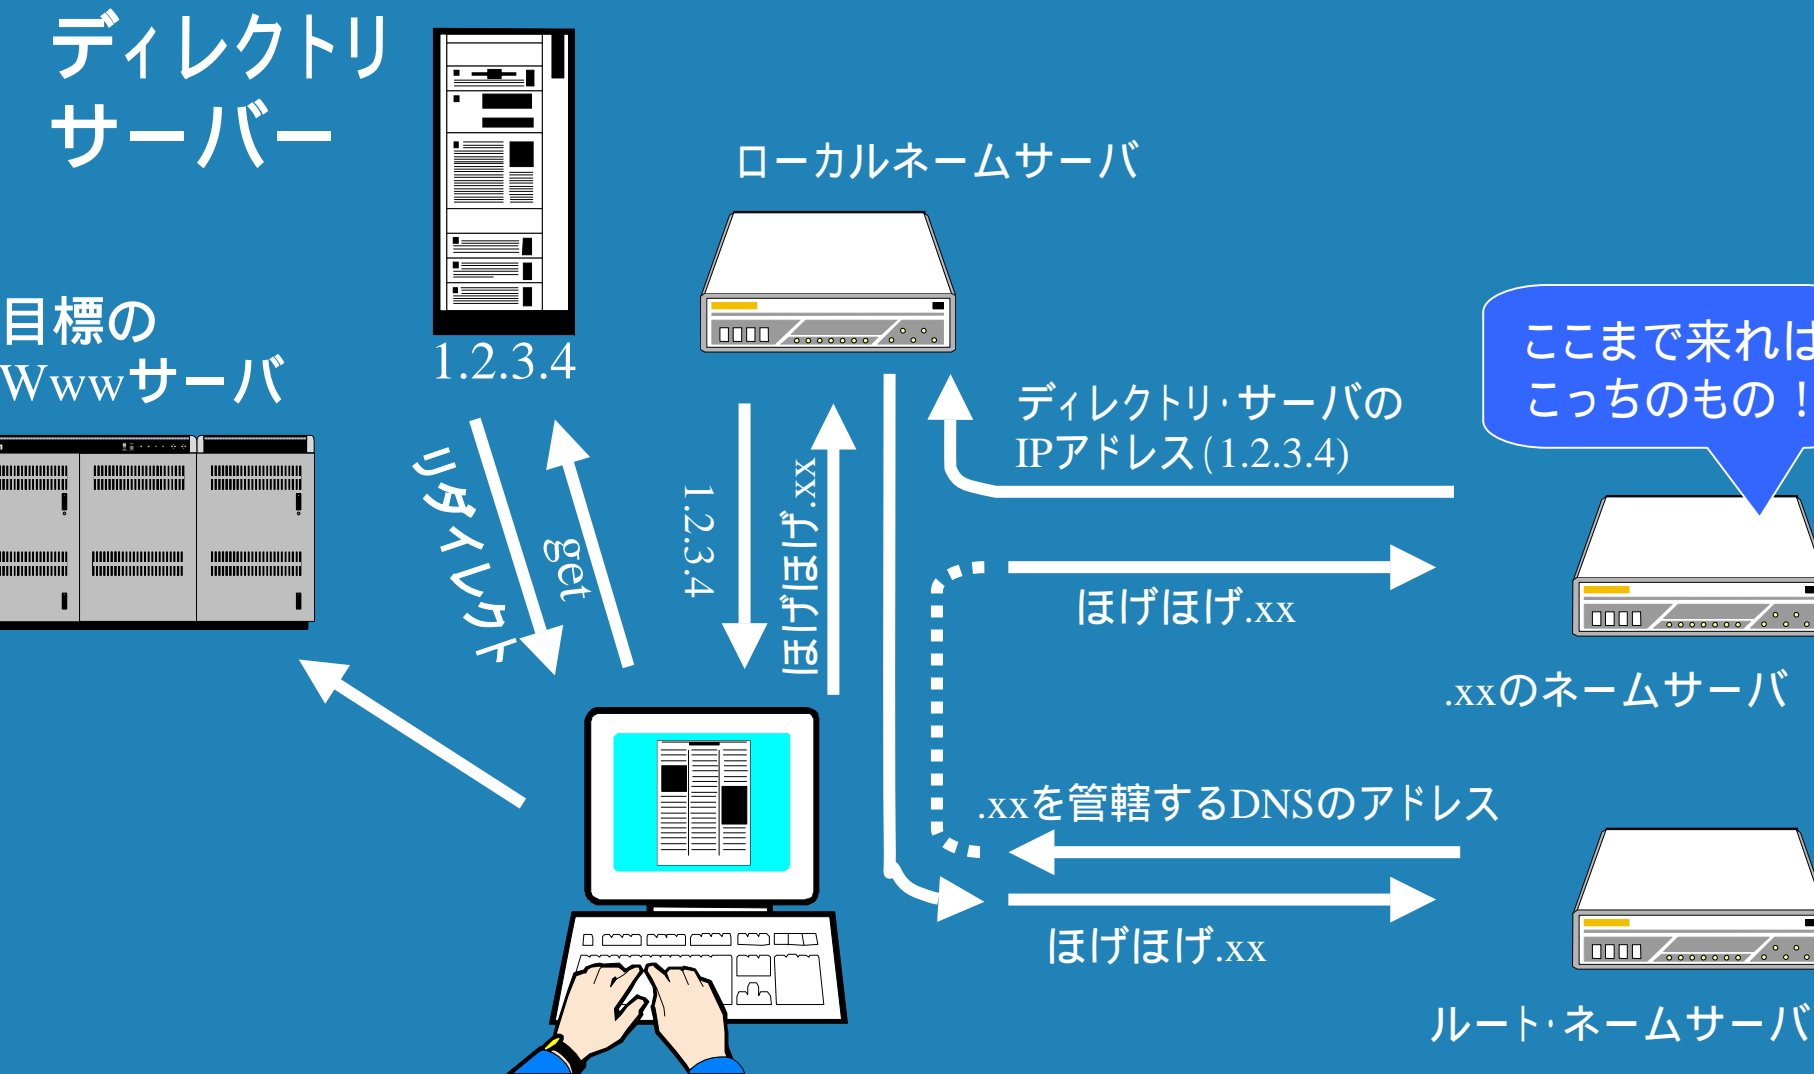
ディレクトリ
サーバー

目標の
Wwwサーバ

1.2.3.4

ローカルネームサーバ

ここまで来れば
こっちのもの！

リダイレクト

get

1.2.3.4

ほげほげ.xx

ディレクトリ·サーバの
IPアドレス(1.2.3.4)

ほげほげ.xx

.xxのネームサーバ

.xxを管轄するDNSのアドレス

ほげほげ.xx

ルート·ネームサーバ